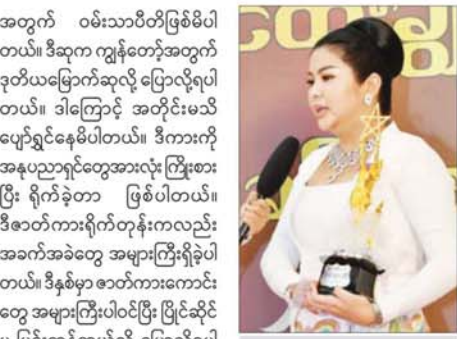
အတွက် ဝမ်းသာပီတိဖြစ်မိပါတယ်။ ဒီဆုက ကျွန်တော့်အတွက် ဒုတိယမြောက်ဆုလို့ ပြောလို့ရပါတယ်။ ဒါကြောင့် အတိုင်းမသိပျော်ရွှင်နေမိပါတယ်။ ဒီကားကို အနုပညာရှင်တွေအားလုံး ကြိုးစားပြီး ရိုက်ခဲ့တာ ဖြစ်ပါတယ်။ ဒီဇာတ်ကားရိုက်တုန်းကလည်း အခက်အခဲတွေ အများကြီးရှိခဲ့ပါတယ်။ ဒီနှစ်မှာ ဇာတ်ကားကောင်းတွေ အများကြီးပါဝင်ပြီး ပြိုင်ဆိုင်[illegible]